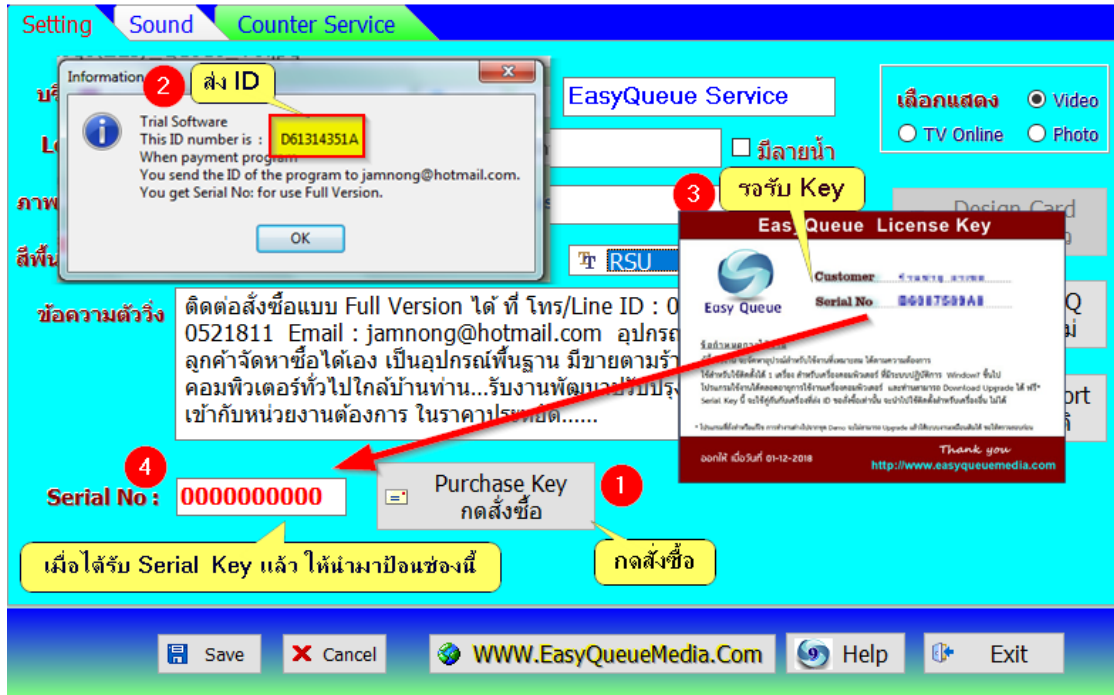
Setting Sound Counter Service

Information

2 ส่ง ID

Trial Software
This ID number is : D61314351A
When payment program
You send the ID of the program to jamnong@hotmail.com.
You get Serial No: for use Full Version.

OK

บ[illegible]

Lo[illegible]

ภาพ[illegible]

สีพื้น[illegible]

EasyQueue Service

มีลายน้ำ

เลือกแสดง Video TV Online Photo

3 รอรับ Key

Design Card

RSU

Easy Queue License Key

Easy Queue

Customer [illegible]
Serial No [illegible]

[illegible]

Thank you
http://www.easyqueuemedia.com

ออกให้ เมื่อวันที่ 01-12-2018

ข้อความตัววิ่ง

ติดต่อสั่งซื้อแบบ Full Version ได้ ที่ โทร/Line ID : 0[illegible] 0521811 Email : jamnong@hotmail.com อุปกรณ์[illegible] ลูกค้าจัดหาซื้อได้เอง เป็นอุปกรณ์พื้นฐาน มีขายตามร้า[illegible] คอมพิวเตอร์ทั่วไปใกล้บ้านท่าน...รับงานพัฒนาปรับปรุ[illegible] เข้ากับหน่วยงานต้องการ ในราคาประหยัด......

Q
ม่

ort
ก้

4

Serial No : 0000000000

Purchase Key
กดสั่งซื้อ

1

เมื่อได้รับ Serial Key แล้ว ให้นำมาป้อนช่องนี้

กดสั่งซื้อ

Save Cancel WWW.EasyQueueMedia.Com Help Exit